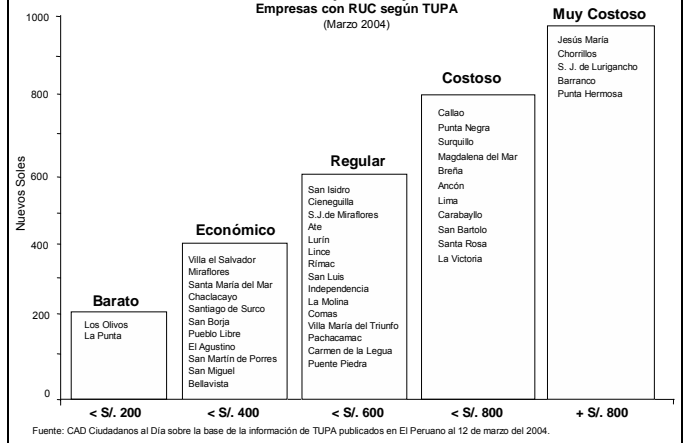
Empresas con RUC según TUPA
(Marzo 2004)

1000
800
600
400
200
0

Nuevos Soles

Barato
Los Olivos
La Punta

Económico
Villa el Salvador
Miraflores
Santa María del Mar
Chaclacayo
Santiago de Surco
San Borja
Pueblo Libre
El Agustino
San Martín de Porres
San Miguel
Bellavista

Regular
San Isidro
Cieneguilla
S.J.de Miraflores
Ate
Lurín
Lince
Rímac
San Luis
Independencia
La Molina
Comas
Villa María del Triunfo
Pachacamac
Carmen de la Legua
Puente Piedra

Costoso
Callao
Punta Negra
Surquillo
Magdalena del Mar
Breña
Ancón
Lima
Carabayllo
San Bartolo
Santa Rosa
La Victoria

Muy Costoso
Jesús María
Chorrillos
S. J. de Lurigancho
Barranco
Punta Hermosa

< S/. 200
< S/. 400
< S/. 600
< S/. 800
+ S/. 800

Fuente: CAD Ciudadanos al Día sobre la base de la información de TUPA publicados en El Peruano al 12 de marzo del 2004.